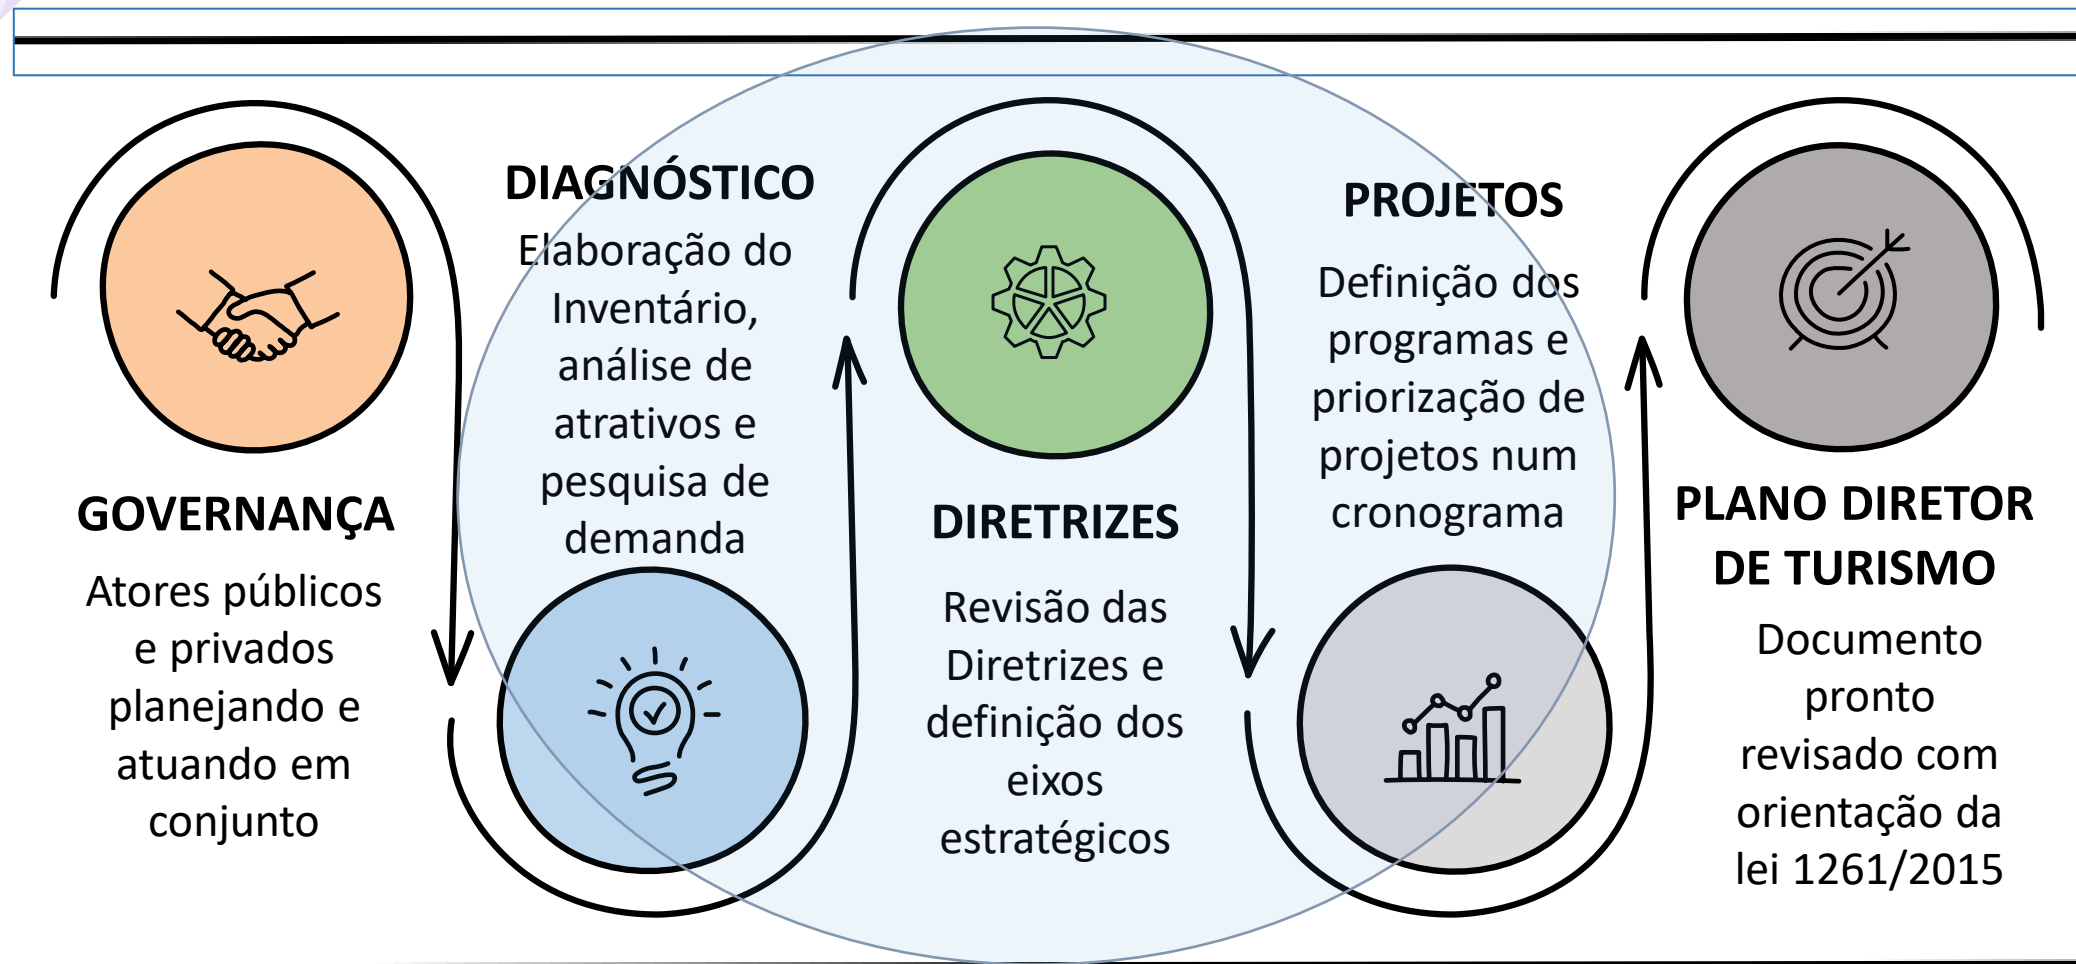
GOVERNANÇA

Atores públicos e privados planejando e atuando em conjunto

DIAGNÓSTICO

Elaboração do Inventário, análise de atrativos e pesquisa de demanda

DIRETRIZES

Revisão das Diretrizes e definição dos eixos estratégicos

PROJETOS

Definição dos programas e priorização de projetos num cronograma

PLANO DIRETOR DE TURISMO

Documento pronto revisado com orientação da lei 1261/2015